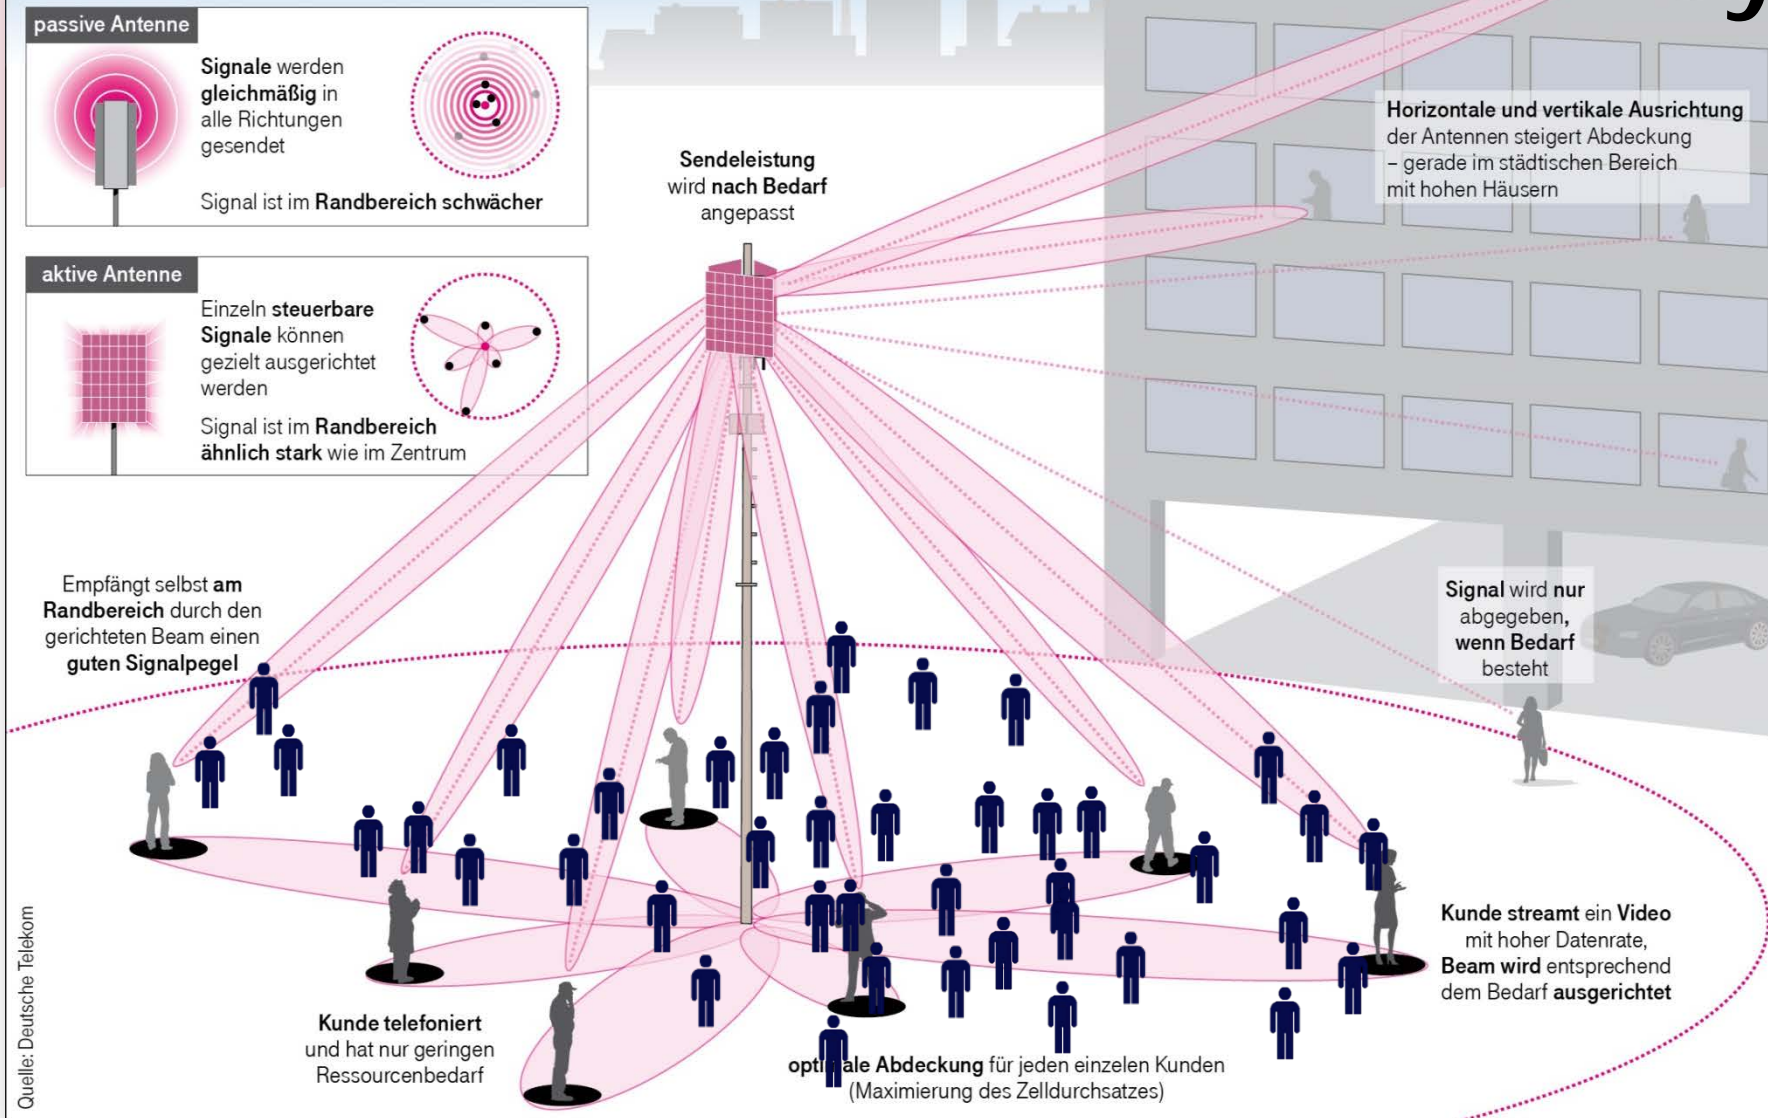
passive Antenne

Signale werden gleichmäßig in alle Richtungen gesendet

Signal ist im Randbereich schwächer

aktive Antenne

Einzeln steuerbare Signale können gezielt ausgerichtet werden

Signal ist im Randbereich ähnlich stark wie im Zentrum

Sendeleistung wird nach Bedarf angepasst

Horizontale und vertikale Ausrichtung der Antennen steigert Abdeckung – gerade im städtischen Bereich mit hohen Häusern

Empfängt selbst am Randbereich durch den gerichteten Beam einen guten Signalpegel

Signal wird nur abgegeben, wenn Bedarf besteht

Kunde streamt ein Video mit hoher Datenrate, Beam wird entsprechend dem Bedarf ausgerichtet

Kunde telefoniert und hat nur geringen Ressourcenbedarf

opti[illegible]ale Abdeckung für jeden einzelnen Kunden (Maximierung des Zelldurchsatzes)

Quelle: Deutsche Telekom